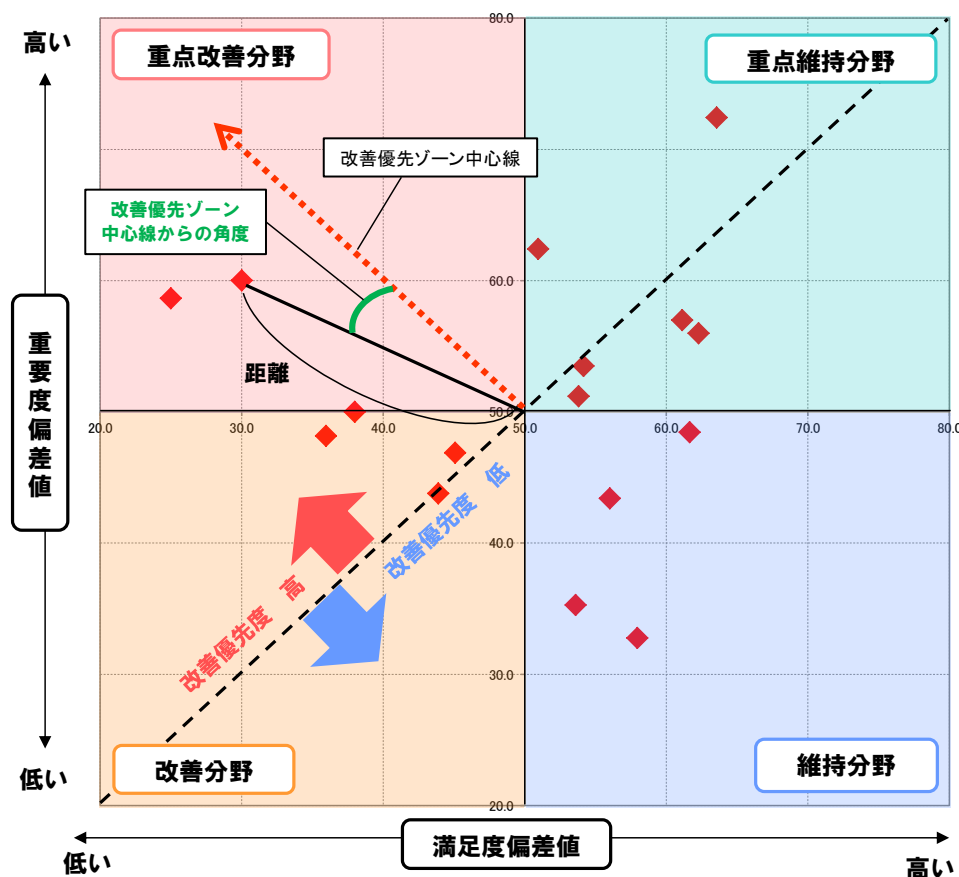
高い

重点改善分野

重点維持分野

改善優先ゾーン中心線

改善優先ゾーン
中心線からの角度

距離

重要度偏差値

低い

改善分野

維持分野

改善優先度 高

改善優先度 低

80.0
60.0
50.0
40.0
30.0
20.0

20.0
30.0
40.0
50.0
60.0
70.0
80.0

満足度偏差値

低い

高い